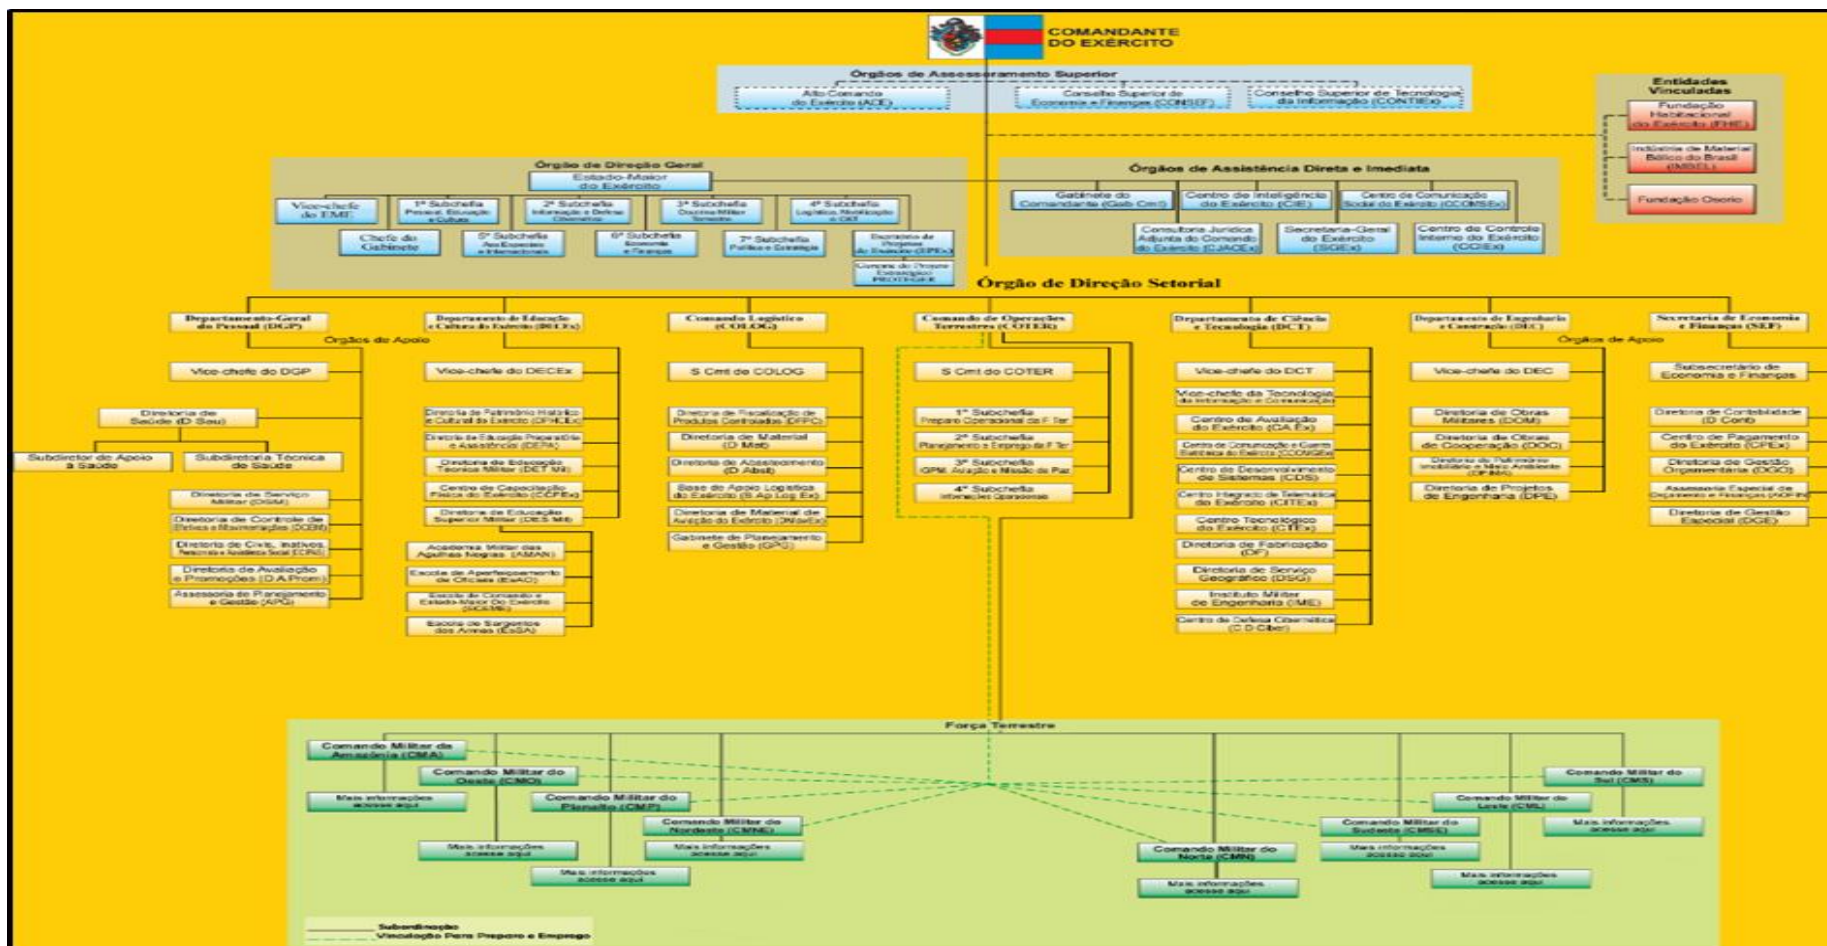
COMANDANTE DO EXÉRCITO

Órgãos de Assessoramento Superior

Alto Comando do Exército (ACE)

Conselho Superior de Economia e Finanças (CONSEF)

Conselho Superior de Tecnologia da Informação (CONTIEx)

Entidades Vinculadas

Fundação Habitacional do Exército (FHE)

Indústria de Material Bélico do Brasil (IMBEL)

Fundação Osório

Órgão de Direção Geral

Estado-Maior do Exército

Vice-chefe do EME

1ª Subchefia Pessoal, Educação e Cultura

2ª Subchefia Informação e Defesa Cibernética

3ª Subchefia Doutrina Militar Terrestre

4ª Subchefia Logística, Mobilização e OM

Chefe do Gabinete

5ª Subchefia Assuntos Especiais e Internacionais

6ª Subchefia Economia e Finanças

7ª Subchefia Política e Estratégia

Escritório de Projetos do Exército (EPEx)

Gerente do Projeto Estratégico PROTEGER

Órgãos de Assistência Direta e Imediata

Gabinete do Comandante (Gab Cmt)

Centro de Inteligência do Exército (CIE)

Centro de Comunicação Social do Exército (CCOMSEx)

Consultoria Jurídica Adjunta do Comando do Exército (CJACEx)

Secretaria-Geral do Exército (SGEx)

Centro de Controle Interno do Exército (CCIEx)

Órgão de Direção Setorial

Departamento-Geral do Pessoal (DGP)

Órgãos de Apoio

Vice-chefe do DGP

Diretoria de Saúde (D Sau)

Subdiretor de Apoio à Saúde

Subdiretoria Técnica de Saúde

Diretoria de Serviço Militar (DSM)

Diretoria de Controle de Efetivos e Movimentações (DCEM)

Diretoria de Civis, Inativos, Pensionistas e Assistência Social (DCIPAS)

Diretoria de Avaliação e Promoções (D A Prom)

Assessoria de Planejamento e Gestão (APG)

Departamento de Educação e Cultura do Exército (DECEx)

Vice-chefe do DECEx

Diretoria do Patrimônio Histórico e Cultural do Exército (DPHCEx)

Diretoria de Educação Preparatória e Assistencial (DEPA)

Diretoria de Educação Técnica Militar (DETMil)

Centro de Capacitação Física do Exército (CCFEx)

Diretoria de Educação Superior Militar (DESMil)

Academia Militar das Agulhas Negras (AMAN)

Escola de Aperfeiçoamento de Oficiais (EsAO)

Escola de Comando e Estado-Maior do Exército (ECEME)

Escola de Sargentos das Armas (EsSA)

Comando Logístico (COLOG)

S Cmt do COLOG

Diretoria de Fiscalização de Produtos Controlados (DFPC)

Diretoria de Material (D Mat)

Diretoria de Abastecimento (D Abst)

Base de Apoio Logístico do Exército (B Ap Log Ex)

Diretoria de Material de Aviação do Exército (DMAvEx)

Gabinete de Planejamento e Gestão (GPG)

Comando de Operações Terrestres (COTER)

S Cmt do COTER

1ª Subchefia Preparo Operacional da F Ter

2ª Subchefia Planejamento e Emprego da F Ter

3ª Subchefia GPM, Aviação e Missão de Paz

4ª Subchefia Informações Operacionais

Departamento de Ciência e Tecnologia (DCT)

Vice-chefe do DCT

Vice-chefe da Tecnologia da Informação e Comunicação

Centro de Avaliação do Exército (CAEx)

Centro de Comunicação e Guerra Eletrônica do Exército (CCOMGEx)

Centro de Desenvolvimento de Sistemas (CDS)

Centro Integrado de Telemática do Exército (CITEx)

Centro Tecnológico do Exército (CTEx)

Diretoria de Fabricação (DF)

Diretoria de Serviço Geográfico (DSG)

Instituto Militar de Engenharia (IME)

Centro de Defesa Cibernética (C D Ciber)

Departamento de Engenharia e Construção (DEC)

Órgãos de Apoio

Vice-chefe do DEC

Diretoria de Obras Militares (DOM)

Diretoria de Obras de Cooperação (DOC)

Diretoria de Patrimônio Imobiliário e Meio Ambiente (DPIMA)

Diretoria de Projetos de Engenharia (DPE)

Secretaria de Economia e Finanças (SEF)

Subsecretário de Economia e Finanças

Diretoria de Contabilidade (D Cont)

Centro de Pagamento do Exército (CPEx)

Diretoria de Gestão Orçamentária (DGO)

Assessoria Especial de Orçamento e Finanças (AOFIN)

Diretoria de Gestão Especial (DGE)

Força Terrestre

Comando Militar da Amazônia (CMA)

Comando Militar do Oeste (CMO)

Mais informações acesse aqui

Comando Militar do Planalto (CMP)

Comando Militar do Nordeste (CMNE)

Mais informações acesse aqui

Mais informações acesse aqui

Mais informações acesse aqui

Comando Militar do Norte (CMN)

Mais informações acesse aqui

Comando Militar do Sudeste (CMSE)

Mais informações acesse aqui

Comando Militar do Leste (CML)

Mais informações acesse aqui

Comando Militar do Sul (CMS)

Mais informações acesse aqui

Subordinação

Vinculação Para Preparo e Emprego